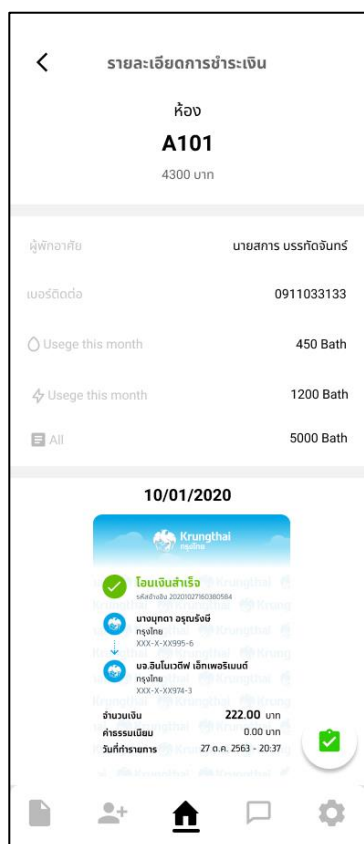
<
รายละเอียดการชำระเงิน

ห้อง
A101
4300 บาท

ผู้พักอาศัย นายสการ บรรทัดจันทร์
เบอร์ติดต่อ 0911033133
Usege this month 450 Bath
Usege this month 1200 Bath
All 5000 Bath

10/01/2020

Krungthai
กรุงไทย
โอนเงินสำเร็จ
รหัสอ้างอิง 2020102716038058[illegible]
นางนุทดา อรุณรังษี
กรุงไทย
XXX-X-XX995-6
บจ.อินโนเวทีฟ เอ็กเพอริเมนต์
กรุงไทย
XXX-X-XX974-3
จำนวนเงิน 222.00 บาท
ค่าธรรมเนียม 0.00 บาท
วันที่ทำรายการ 27 ต.ค. 2563 - 20:37